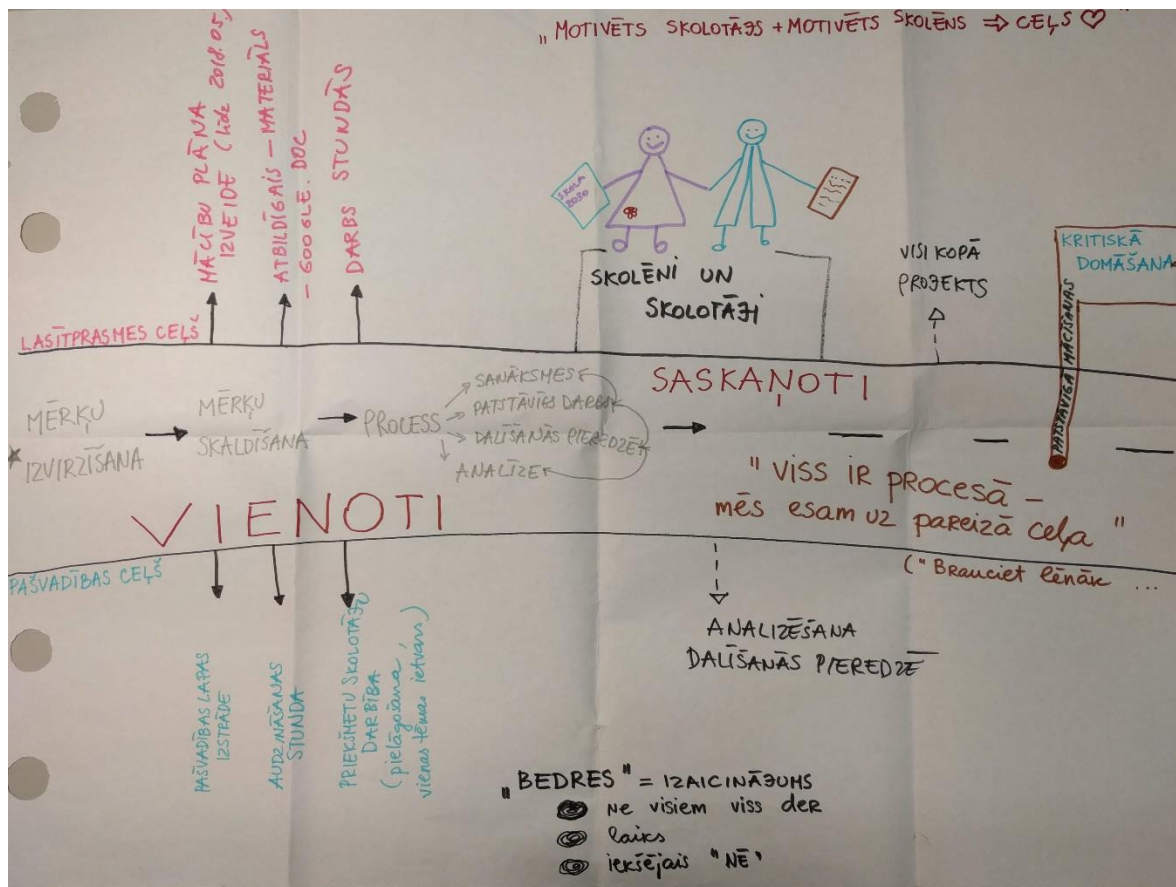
„MOTIVĒTS SKOLOTĀJS + MOTIVĒTS SKOLĒNS ⇒ CEĻŠ ♡

MĀCĪBU PLĀNA IZVEIDE (līdz 2018.05.)
ATBILDĪGAIS – MATERIĀLS – GOOGLE. DOC
DARBS STUNDĀS

SKOLA 2030

SKOLĒNI UN SKOLOTĀJI

VISI KOPĀ PROJEKTS

KRITISKĀ DOMĀŠANA

LASĪTPRASMES CEĻŠ

SAVARĪGA MĀCĪŠANĀS

MĒRĶU IZVIRZĪŠANA → MĒRĶU SKALDĪŠANA → PROCESS → SANĀKSMES, PATSTĀVĪGS DARBS, DALĪŠANĀS PIEREDZĒ, ANALĪZE →

SASKAŅOTI

„VISS IR PROCESĀ – mēs esam uz pareizā ceļa"

("Brauciet lēnāk ...

VIENOTI

PAŠVADĪBAS CEĻŠ

PAŠVADĪBAS LAPAS IZSTRĀDE
AUDZINĀŠANAS STUNDA
PRIEKŠMETU SKOLOTĀJU DARBĪBA (pielāgošana, vienas tēmas ietvars)

ANALIZĒŠANA
DALĪŠANĀS PIEREDZĒ

„BEDRES" = IZAICINĀJUMS
ne visiem viss der
laiks
iekšējais "NĒ"